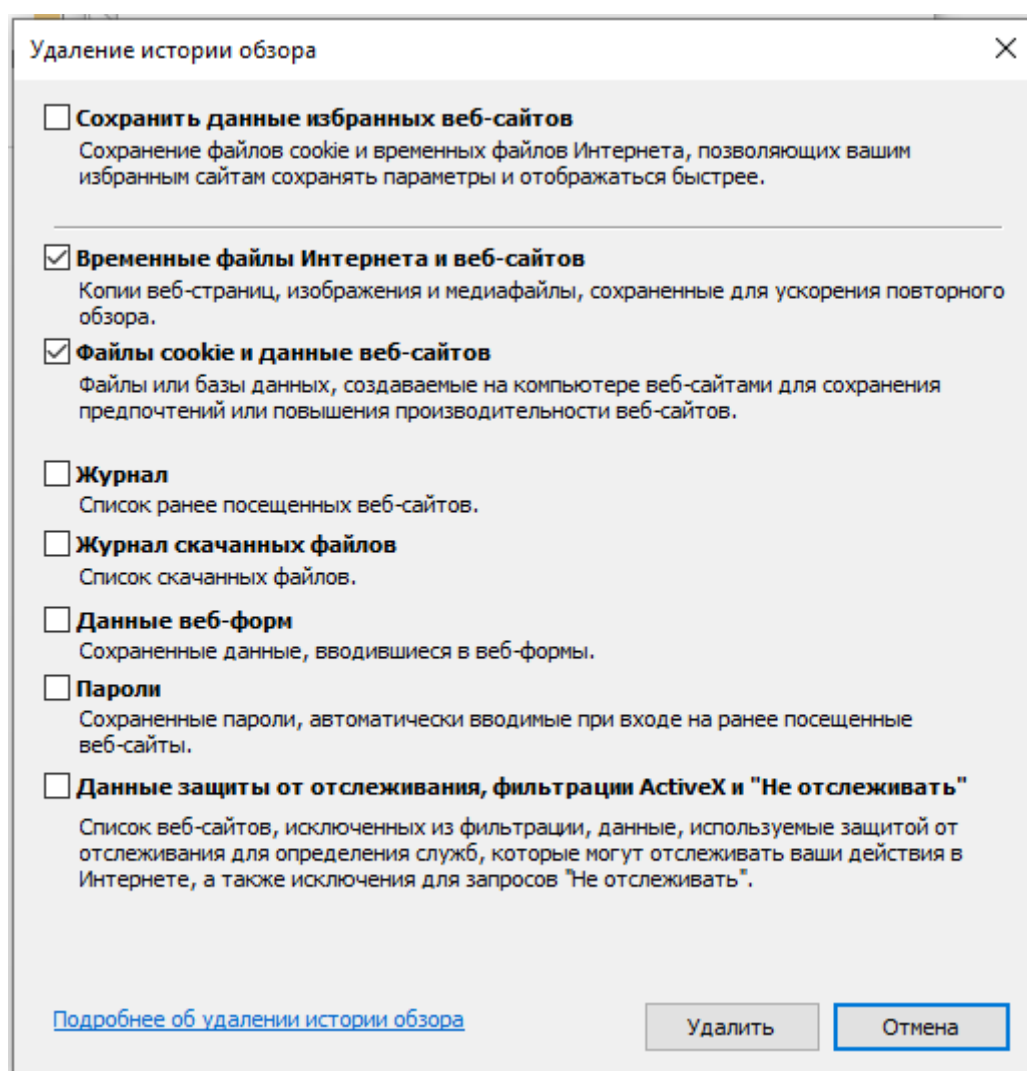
Удаление истории обзора

×

Сохранить данные избранных веб-сайтов
Сохранение файлов cookie и временных файлов Интернета, позволяющих вашим избранным сайтам сохранять параметры и отображаться быстрее.

Временные файлы Интернета и веб-сайтов
Копии веб-страниц, изображения и медиафайлы, сохраненные для ускорения повторного обзора.

Файлы cookie и данные веб-сайтов
Файлы или базы данных, создаваемые на компьютере веб-сайтами для сохранения предпочтений или повышения производительности веб-сайтов.

Журнал
Список ранее посещенных веб-сайтов.

Журнал скачанных файлов
Список скачанных файлов.

Данные веб-форм
Сохраненные данные, вводившиеся в веб-формы.

Пароли
Сохраненные пароли, автоматически вводимые при входе на ранее посещенные веб-сайты.

Данные защиты от отслеживания, фильтрации ActiveX и "Не отслеживать"
Список веб-сайтов, исключенных из фильтрации, данные, используемые защитой от отслеживания для определения служб, которые могут отслеживать ваши действия в Интернете, а также исключения для запросов "Не отслеживать".

Подробнее об удалении истории обзора

Удалить

Отмена